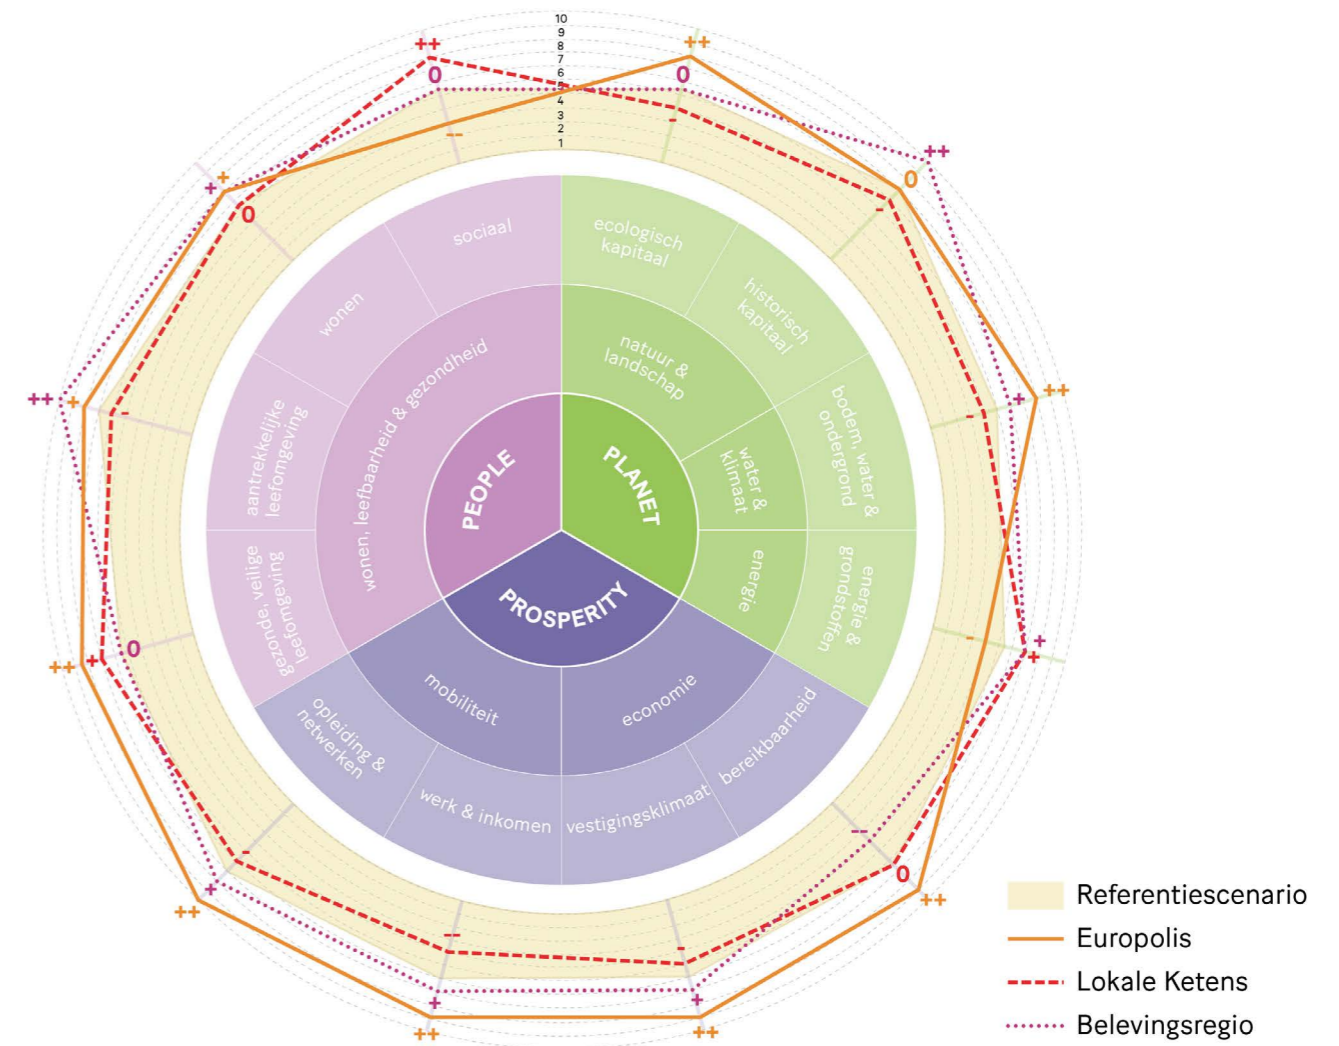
10
9
8
7
6
5
4
3
2
1

++
0
–
++
0
–
++
0
–
++
+
–
+
+
–
–
0
++
++
+
–
++
+
–
–
++
+
0
++
+
–
+
0
++
++
+
–
+
0
++

sociaal
wonen
aantrekkelijke leefomgeving
gezonde, veilige leefomgeving
wonen, leefbaarheid & gezondheid
PEOPLE
ecologisch kapitaal
historisch kapitaal
natuur & landschap
bodem, water & ondergrond
water & klimaat
energie
energie & grondstoffen
PLANET
PROSPERITY
mobiliteit
economie
opleiding & netwerken
werk & inkomen
vestigingsklimaat
bereikbaarheid

Referentiescenario
Europolis
Lokale Ketens
Belevingsregio